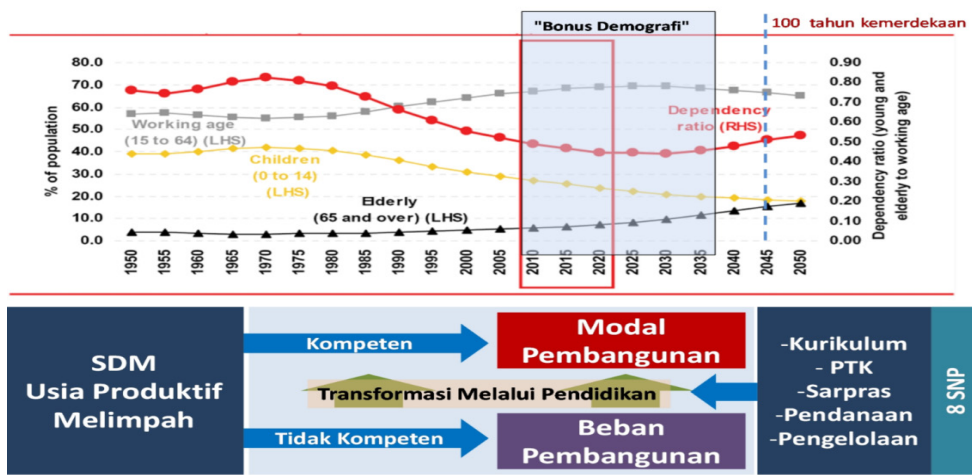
"Bonus Demografi"

100 tahun kemerdekaan

80.0
70.0
60.0
50.0
40.0
30.0
20.0
10.0
0.0

% of population

0.90
0.80
0.70
0.60
0.50
0.40
0.30
0.20
0.10
0.00

Dependency ratio (young and elderly to working age)

Working age (15 to 64) (LHS)

Children (0 to 14) (LHS)

Elderly (65 and over) (LHS)

Dependency ratio (RHS)

1950 1955 1960 1965 1970 1975 1980 1985 1990 1995 2000 2005 2010 2015 2020 2025 2030 2035 2040 2045 2050

SDM Usia Produktif Melimpah

Kompeten

Modal Pembangunan

Transformasi Melalui Pendidikan

Tidak Kompeten

Beban Pembangunan

-Kurikulum
- PTK
-Sarpras
-Pendanaan
-Pengelolaan

8 SNP